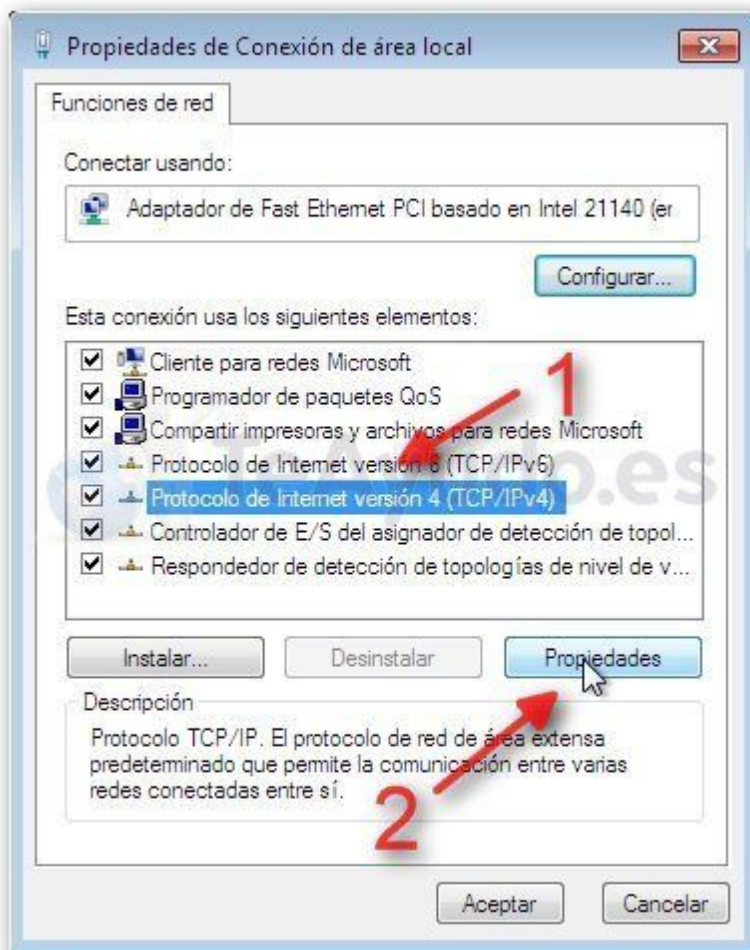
Propiedades de Conexión de área local

Funciones de red

Conectar usando:

Adaptador de Fast Ethernet PCI basado en Intel 21140 (er

Configurar...

Esta conexión usa los siguientes elementos:

Cliente para redes Microsoft
Programador de paquetes QoS
Compartir impresoras y archivos para redes Microsoft
Protocolo de Internet versión 6 (TCP/IPv6)
Protocolo de Internet versión 4 (TCP/IPv4)
Controlador de E/S del asignador de detección de topol...
Respondedor de detección de topologías de nivel de v...

1

Instalar...
Desinstalar
Propiedades

Descripción

Protocolo TCP/IP. El protocolo de red de área extensa predeterminado que permite la comunicación entre varias redes conectadas entre sí.

2

Aceptar
Cancelar